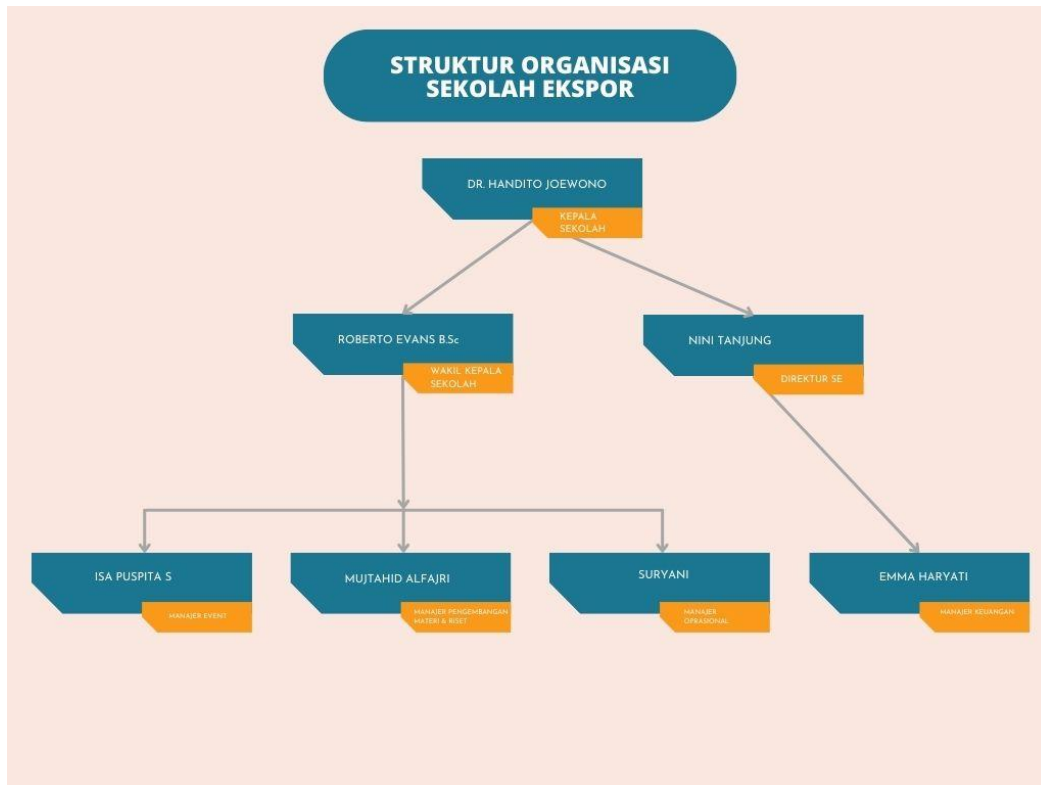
STRUKTUR ORGANISASI SEKOLAH EKSPOR

DR. HANDITO JOEWONO
KEPALA SEKOLAH

ROBERTO EVANS B.Sc
WAKIL KEPALA SEKOLAH

NINI TANJUNG
DIREKTUR SE

ISA PUSPITA S
MANAJER EVENT

MUJTAHID ALFAJRI
MANAJER PENGEMBANGAN MATERI & RISET

SURYANI
MANAJER OPRASIONAL

EMMA HARYATI
MANAJER KEUANGAN